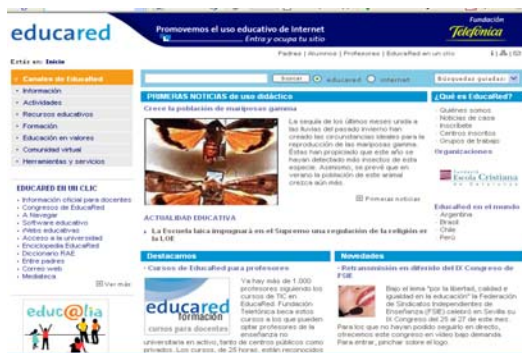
educared

Promovemos el uso educativo de Internet
Entra y ocupa tu sitio

Fundación Telefónica

Padres | Alumnos | Profesores | EducaRed en un clic

Estás en: Inicio

Canales de EducaRed
› Información
› Actividades
› Recursos educativos
› Formación
› Educación en valores
› Comunidad virtual
› Herramientas y servicios

Buscar  educared  internet  Búsquedas guiadas

PRIMERAS NOTICIAS de uso didáctico

Crece la población de mariposas gamma

La sequía de los últimos meses unida a las lluvias del pasado invierno han creado las circunstancias ideales para la reproducción de las mariposas gamma. Estas han propiciado que este año se hayan detectado más insectos de este aspecto. Asimismo, se prevé que en verano la población de este animal crezca aún más.

Primeras noticias

ACTIVIDAD EDUCATIVA

› La Escuela laica impugnará en el Supremo una regulación de la religión en la LOE

¿Qué es EducaRed?
› Quiénes somos
› Noticias de casa
› Inscríbete
› Centros inscritos
› Grupos de trabajo

Organizaciones

Escuela Cristiana

EducaRed en el mundo
› Argentina
› Brasil
› Chile
› Perú

EDUCARED EN UN CLIC
› Información oficial para docentes
› Congresos de EducaRed
› A Navegar
› Software educativo
› Webs educativas
› Acceso a la universidad
› Enciclopedia EducaRed
› Diccionario RAE
› Entre padres
› Correo web
› Mediateca

Ver más

educ@lia

Destacamos

› Cursos de EducaRed para profesores

educared formación
cursos para docentes

Ya hay más de 1.000 profesores inscritos en los cursos de TIC en EducaRed. Fundación Telefónica beca estos cursos a los que pueden optar profesores de la enseñanza no universitaria en activo, tanto de centros públicos como privados. Los cursos, de 25 horas, están reconocidos

Novedades

› Retransmisión en diferido del II Congreso de FSIE

Bajo el lema "por la libertad, calidad e igualdad en la educación" la Federación de Sindicatos Independientes de Enseñanza (FSIE) celebró en Sevilla su III Congreso del 25 al 27 de este mes. Para los que no hayan podido seguirlo en directo, ofrecemos este congreso en vídeo bajo demanda. Para entrar, pinchar sobre el logo.